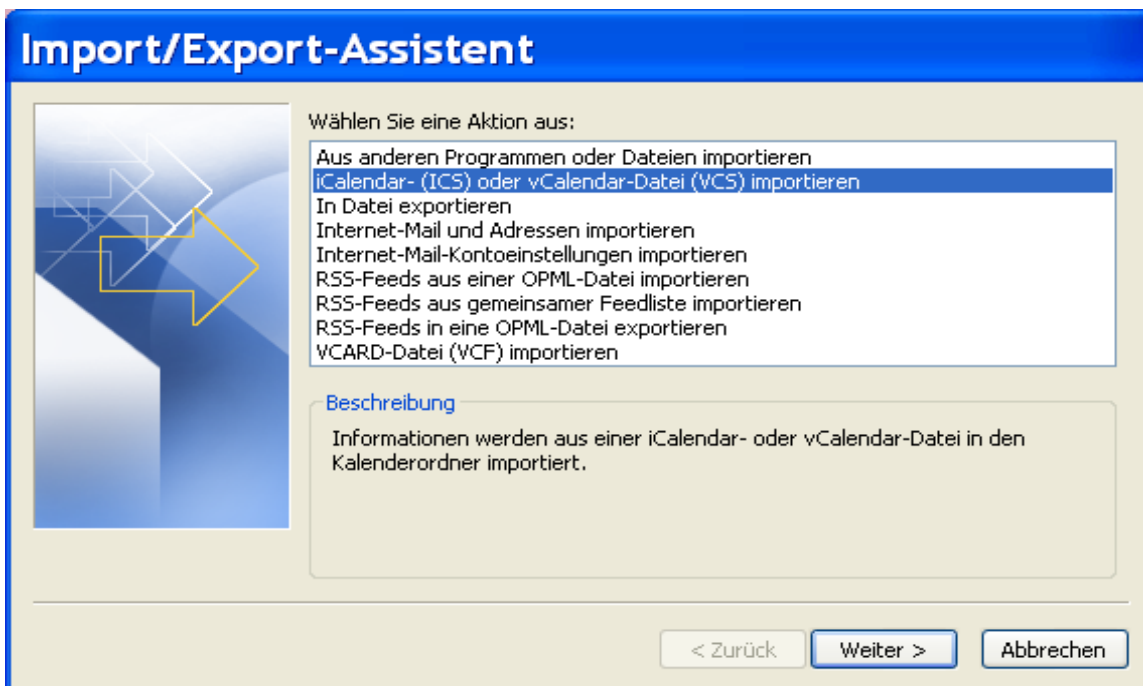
Import/Export-Assistent

Wählen Sie eine Aktion aus:

Aus anderen Programmen oder Dateien importieren
iCalendar- (ICS) oder vCalendar-Datei (VCS) importieren
In Datei exportieren
Internet-Mail und Adressen importieren
Internet-Mail-Kontoeinstellungen importieren
RSS-Feeds aus einer OPML-Datei importieren
RSS-Feeds aus gemeinsamer Feedliste importieren
RSS-Feeds in eine OPML-Datei exportieren
VCARD-Datei (VCF) importieren

Beschreibung

Informationen werden aus einer iCalendar- oder vCalendar-Datei in den Kalenderordner importiert.

< Zurück
Weiter >
Abbrechen